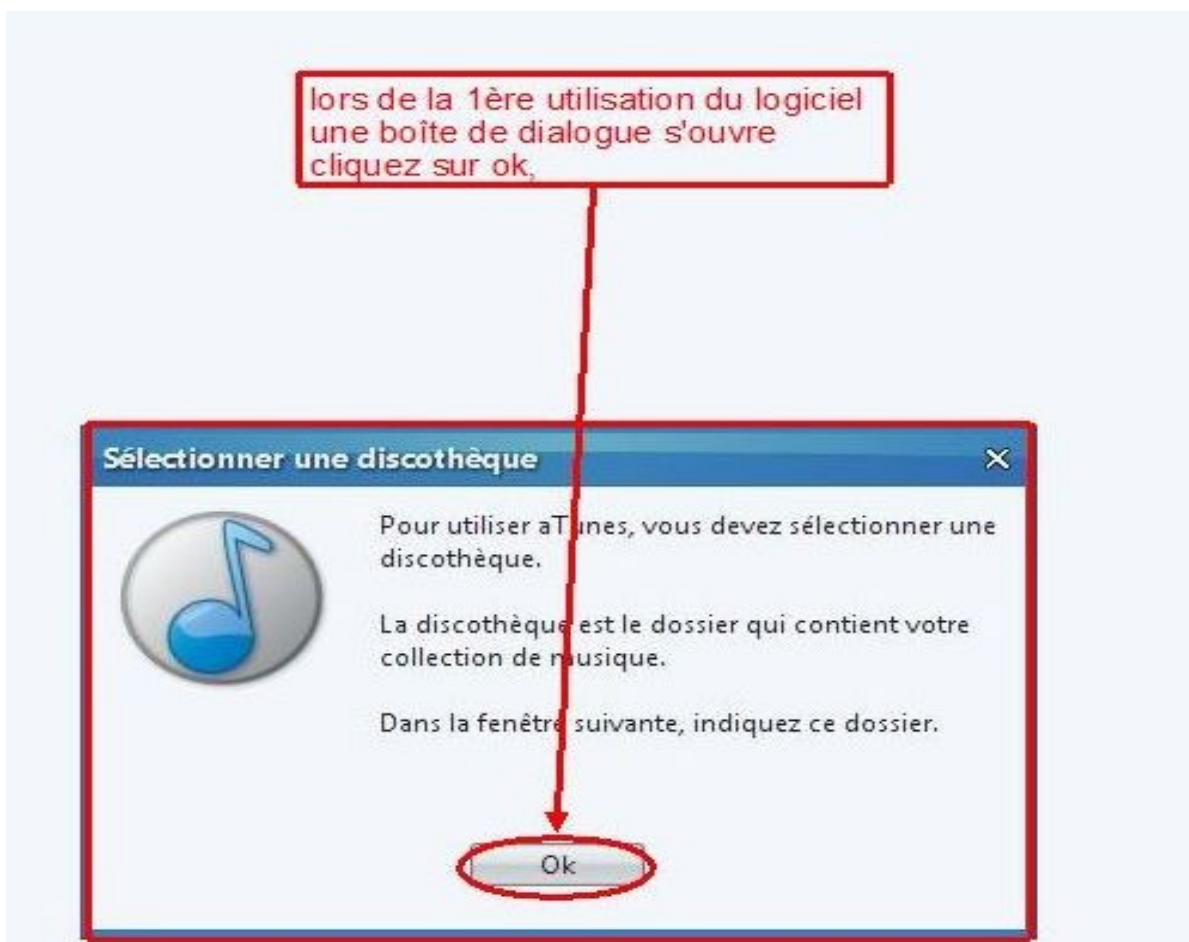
lors de la 1ère utilisation du logiciel une boîte de dialogue s'ouvre cliquez sur ok,

Sélectionner une discothèque

Pour utiliser aTunes, vous devez sélectionner une discothèque.

La discothèque est le dossier qui contient votre collection de musique.

Dans la fenêtre suivante, indiquez ce dossier.

Ok